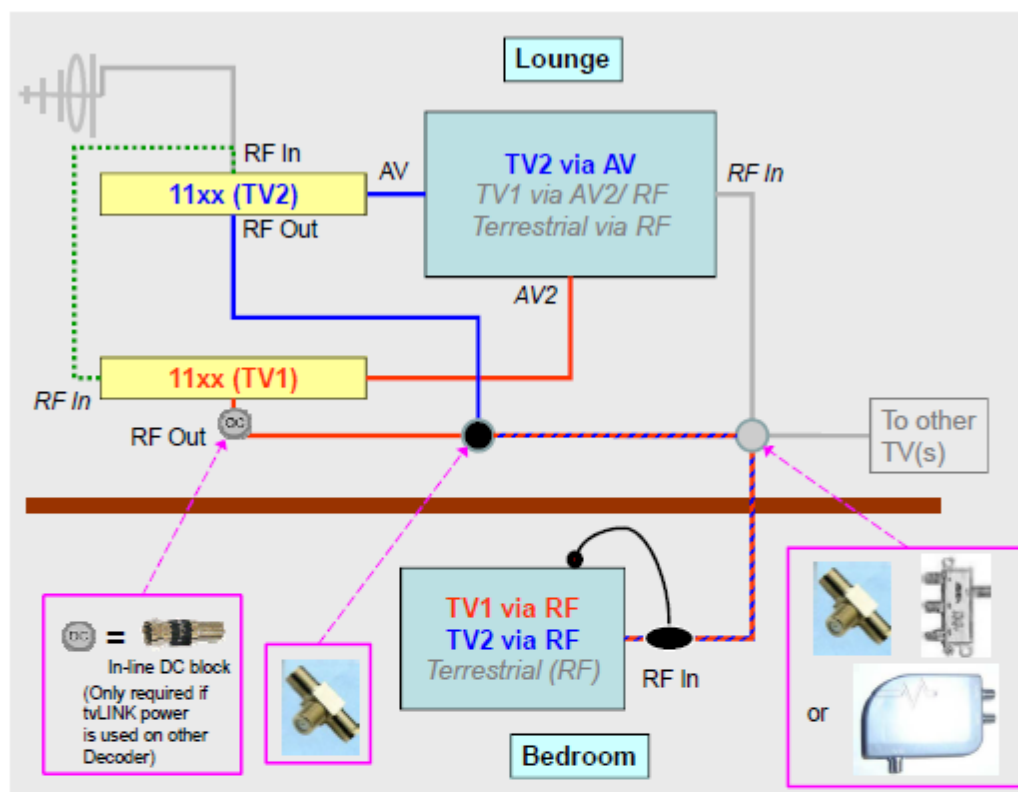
Lounge

RF In

AV

11xx (TV2)

RF Out

TV2 via AV
TV1 via AV2/ RF
Terrestrial via RF

RF In

AV2

11xx (TV1)

RF In

RF Out

DC

To other TV(s)

TV1 via RF
TV2 via RF
Terrestrial (RF)

RF In

DC = In-line DC block
(Only required if tvLINK power is used on other Decoder)

or

Bedroom